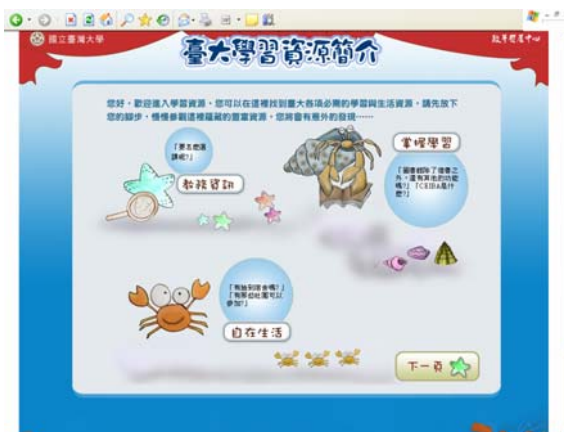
國立臺灣大學

臺大學習資源簡介

教學發展中心

您好，歡迎進入學習資源，您可以在這裡找到臺大各項必需的學習與生活資源，請先放下您的腳步，慢慢參觀這裡蘊藏的豐富資源，您將會有意外的發現……

「要怎麼選課呢？」

教務資訊

掌握學習

「圖書館除了借書之外，還有其他的功能嗎？」「CEIBA是什麼？」

「有地到哪去會嗎？」「有那些社團可以參加？」

自在生活

下一頁